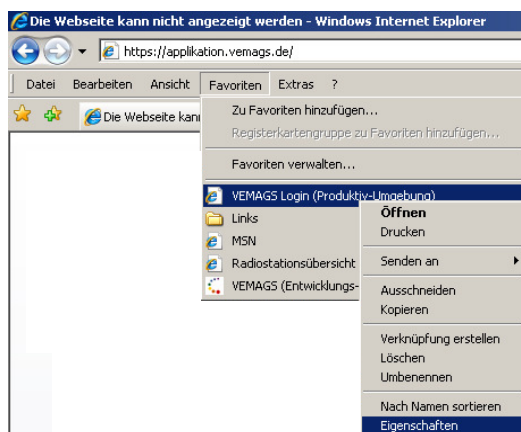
Die Webseite kann nicht angezeigt werden - Windows Internet Explorer

https://applikation.vemags.de/

Datei Bearbeiten Ansicht Favoriten Extras ?

Die Webseite kann

Zu Favoriten hinzufügen...
Registerkartengruppe zu Favoriten hinzufügen...
Favoriten verwalten...
VEMAGS Login (Produktiv-Umgebung)
Links
MSN
Radiostationsübersicht
VEMAGS (Entwicklungs-

Öffnen
Drucken
Senden an
Ausschneiden
Kopieren
Verknüpfung erstellen
Löschen
Umbenennen
Nach Namen sortieren
Eigenschaften